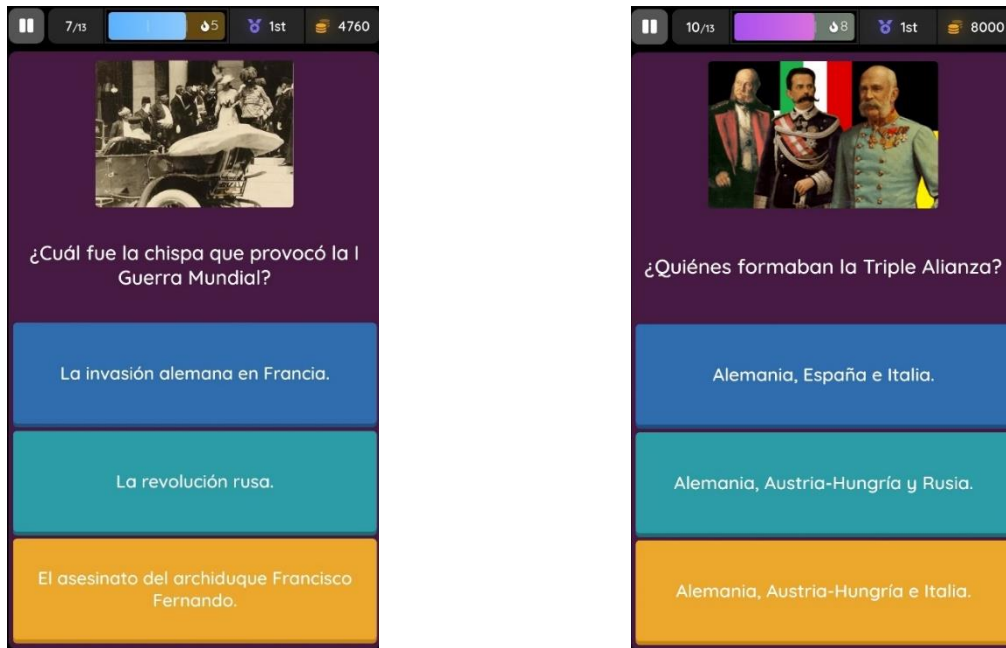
7/13 5 1st 4760

¿Cuál fue la chispa que provocó la I Guerra Mundial?

La invasión alemana en Francia.

La revolución rusa.

El asesinato del archiduque Francisco Fernando.

10/13 8 1st 8000

¿Quiénes formaban la Triple Alianza?

Alemania, España e Italia.

Alemania, Austria-Hungría y Rusia.

Alemania, Austria-Hungría e Italia.